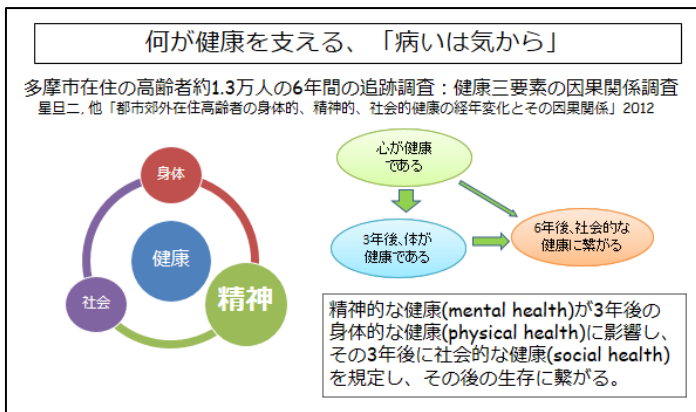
何が健康を支える、「病いは気から」

多摩市在住の高齢者約1.3万人の6年間の追跡調査：健康三要素の因果関係調査
星旦二, 他「都市郊外在住高齢者の身体的、精神的、社会的健康の経年変化とその因果関係」2012

身体

健康

社会

精神

心が健康である

3年後、体が健康である

6年後、社会的な健康に繋がる

精神的な健康(mental health)が3年後の身体的な健康(physical health)に影響し、その3年後に社会的な健康(social health)を規定し、その後の生存に繋がる。